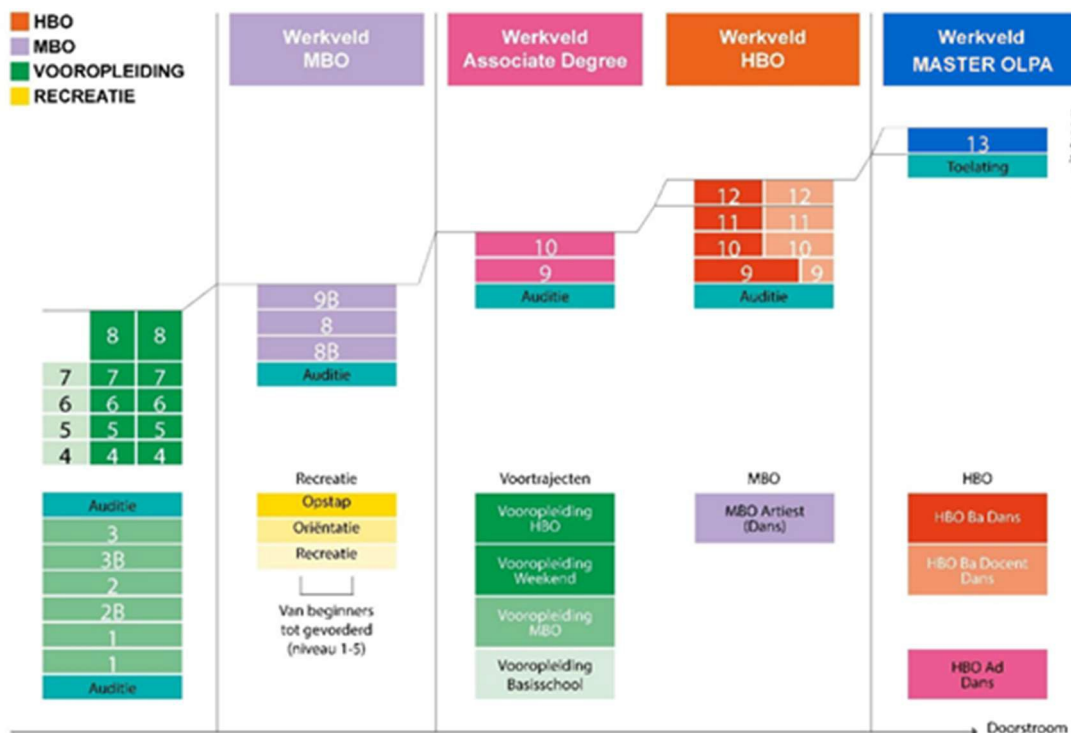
HBO
MBO
VOOROPLEIDING
RECREATIE

Werkveld MBO

Werkveld Associate Degree

Werkveld HBO

Werkveld MASTER OLPA

13
Toelating

12 12
11 11
10 10
9 9
Auditie

10
9
Auditie

9B
8
8B
Auditie

8 8
7 7 7
6 6 6
5 5 5
4 4 4

Auditie
3
3B
2
2B
1
1
Auditie

Recreatie
Opstap
Oriëntatie
Recreatie
Van beginners tot gevorderd (niveau 1-5)

Voortrajecten
Vooropleiding HBO
Vooropleiding Weekend
Vooropleiding MBO
Vooropleiding Basisschool

MBO
MBO Artiest (Dans)

HBO
HBO Ba Dans
HBO Ba Docent Dans
HBO Ad Dans

Doorstroom